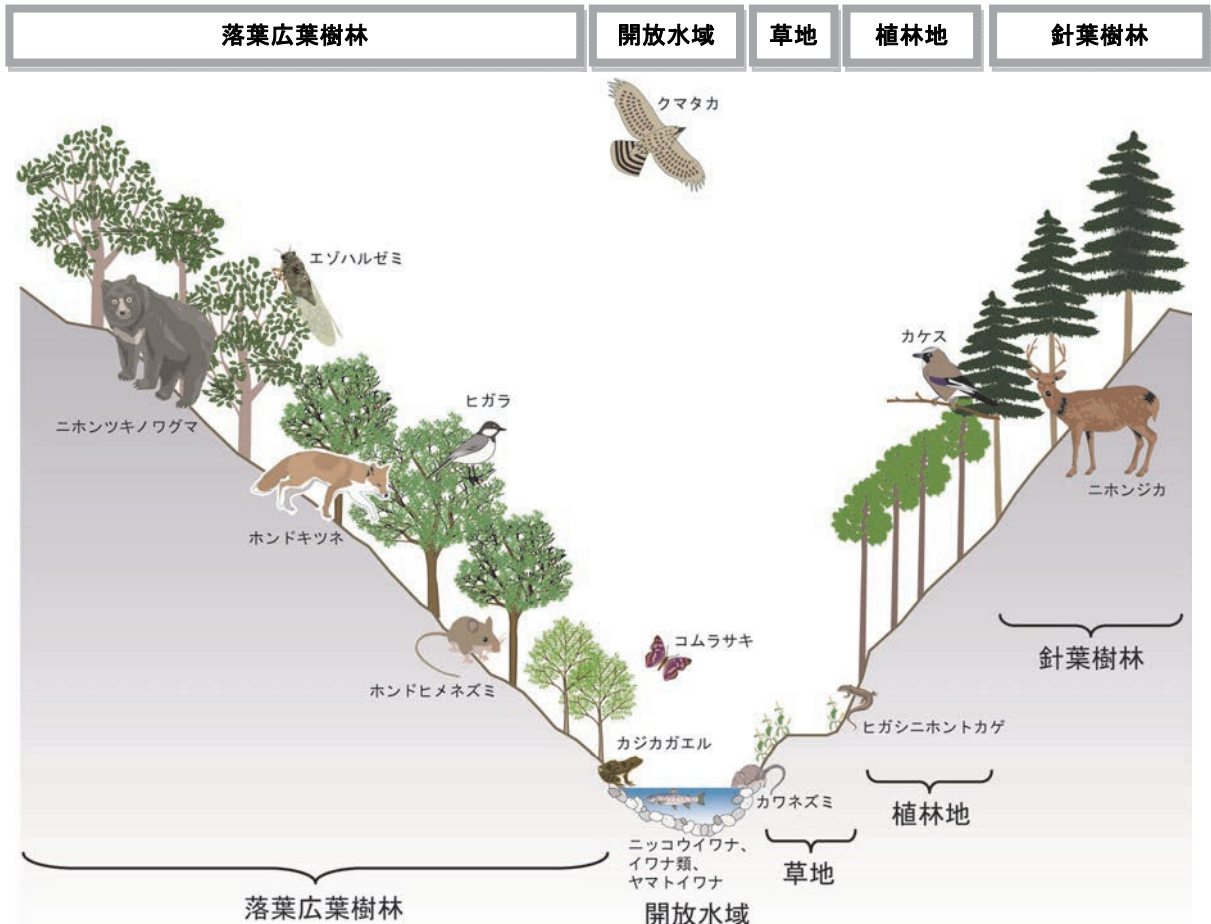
| 落葉広葉樹林 | 開放水域 | 草地 | 植林地 | 針葉樹林 |
|---|---|---|---|---|

クマタカ

エゾハルゼミ

ニホンツキノワグマ

ヒガラ

ホンドキツネ

カケス

ニホンジカ

針葉樹林

コムラサキ

ホンドヒメネズミ

ヒガシニホントカゲ

カジカガエル

カワネズミ

植林地

ニッコウイワナ、イワナ類、ヤマトイワナ

草地

落葉広葉樹林

開放水域